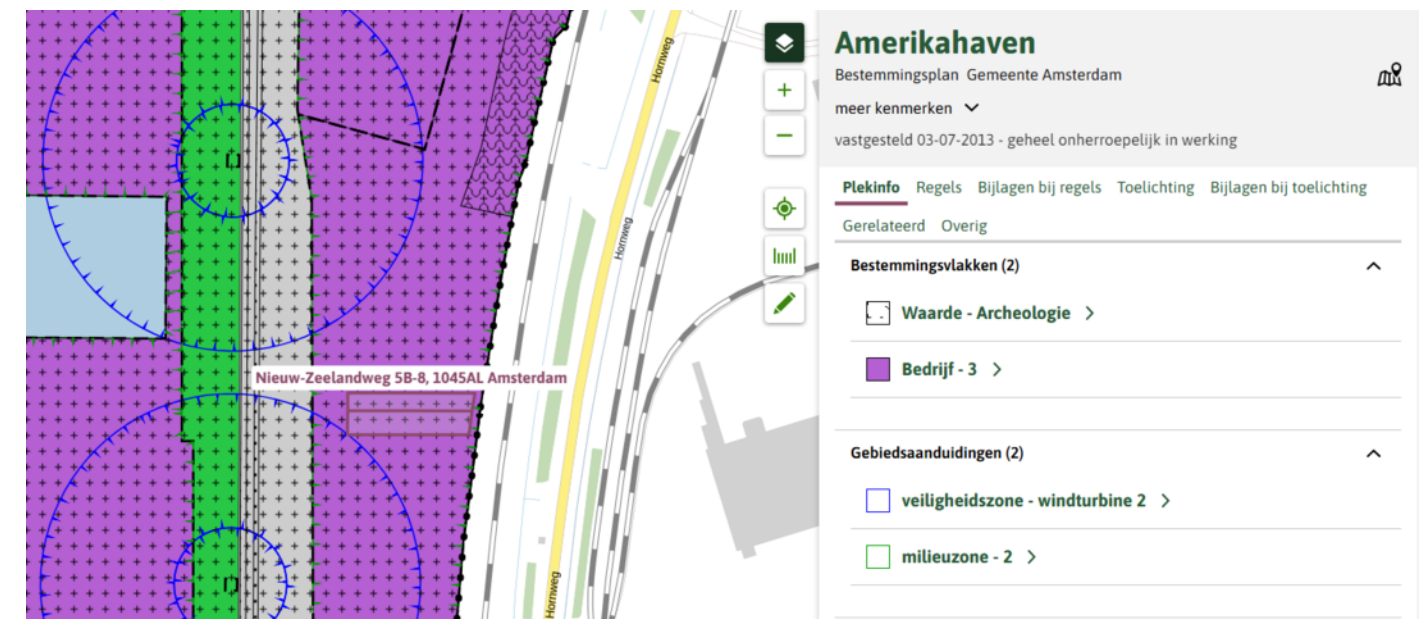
Hornweg

Hornweg

Hornweg

Nieuw-Zeelandweg 5B-8, 1045AL Amsterdam

+

−

Amerikahaven

Bestemmingsplan Gemeente Amsterdam

meer kenmerken

vastgesteld 03-07-2013 - geheel onherroepelijk in werking

Plekinfo Regels Bijlagen bij regels Toelichting Bijlagen bij toelichting Gerelateerd Overig

Bestemmingsvlakken (2)

Waarde - Archeologie

Bedrijf - 3

Gebiedsaanduidingen (2)

veiligheidszone - windturbine 2

milieuzone - 2